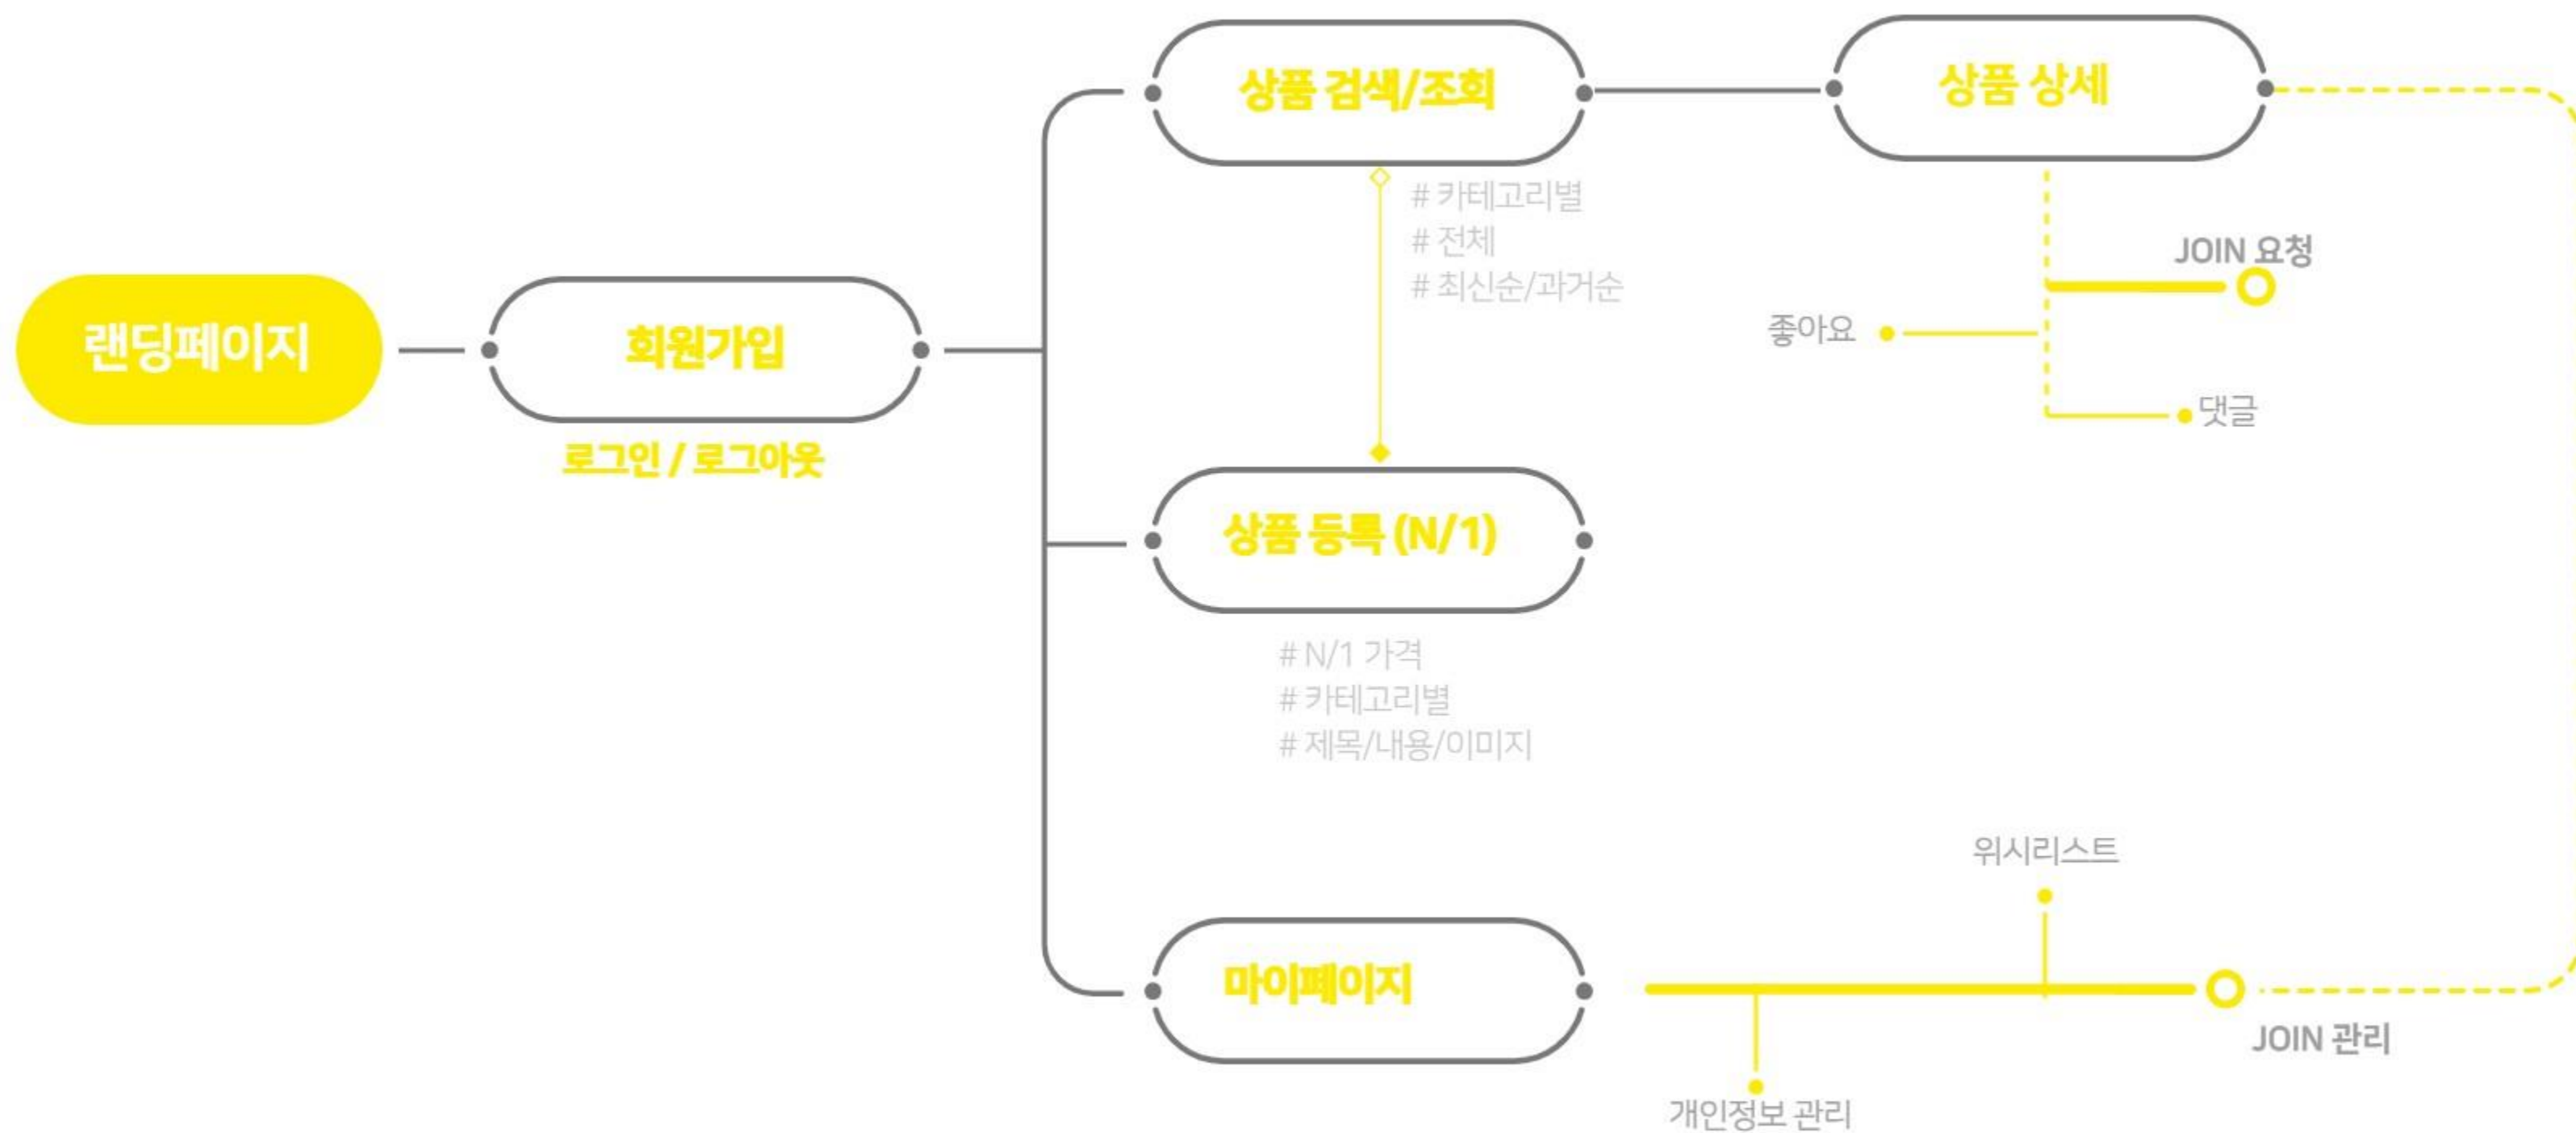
랜딩페이지

회원가입

로그인 / 로그아웃

상품 검색/조회

# 카테고리별
# 전체
# 최신순/과거순

상품 상세

JOIN 요청

좋아요

댓글

상품 등록 (N/1)

# N/1 가격
# 카테고리별
# 제목/내용/이미지

위시리스트

마이페이지

JOIN 관리

개인정보 관리